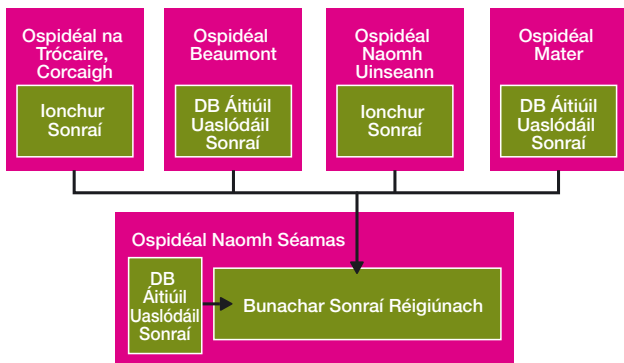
Ospidéal na Trócaire, Corcaigh

Ionchur Sonraí

Ospidéal Beaumont

DB Áitiúil Uaslódáil Sonraí

Ospidéal Naomh Uinseann

Ionchur Sonraí

Ospidéal Mater

DB Áitiúil Uaslódáil Sonraí

Ospidéal Naomh Séamas

DB Áitiúil Uaslódáil Sonraí

Bunachar Sonraí Réigiúnach